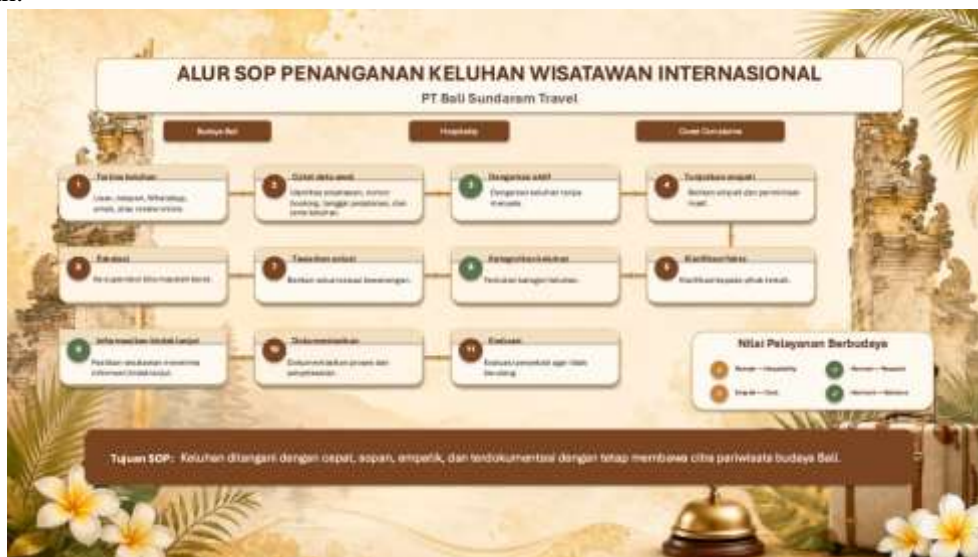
ALUR SOP PENANGANAN KELUHAN WISATAWAN INTERNASIONAL

PT Bali Sundaram Travel

Budaya Bali

Hospitality

Great Complaints

1 Terima keluhan
Lisan, telepon, WhatsApp, email, atau media online.

2 Catat data awal
Identitas wisatawan, nomor booking, tanggal perjalanan, dan jenis keluhan.

3 Dengarkan aktif
Dengarkan keluhan tanpa menyela.

4 Tunjukkan empati
Berikan empati dan permintaan maaf.

5 Eskalasi
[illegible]

6 Tawarkan solusi
Berikan solusi sesuai kewenangan.

7 Kategorikan keluhan
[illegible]

8 Klarifikasi fakta
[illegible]

9 Informasikan tindak lanjut
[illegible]

10 Dokumentasikan
Dokumentasikan proses dan penyelesaian.

11 Evaluasi
Evaluasi penyebab agar tidak berulang.

Nilai Pelayanan Berbudaya

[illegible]

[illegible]

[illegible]

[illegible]

Tujuan SOP: Keluhan ditangani dengan cepat, sopan, empatik, dan terdokumentasi dengan tetap membawa citra pariwisata budaya Bali.